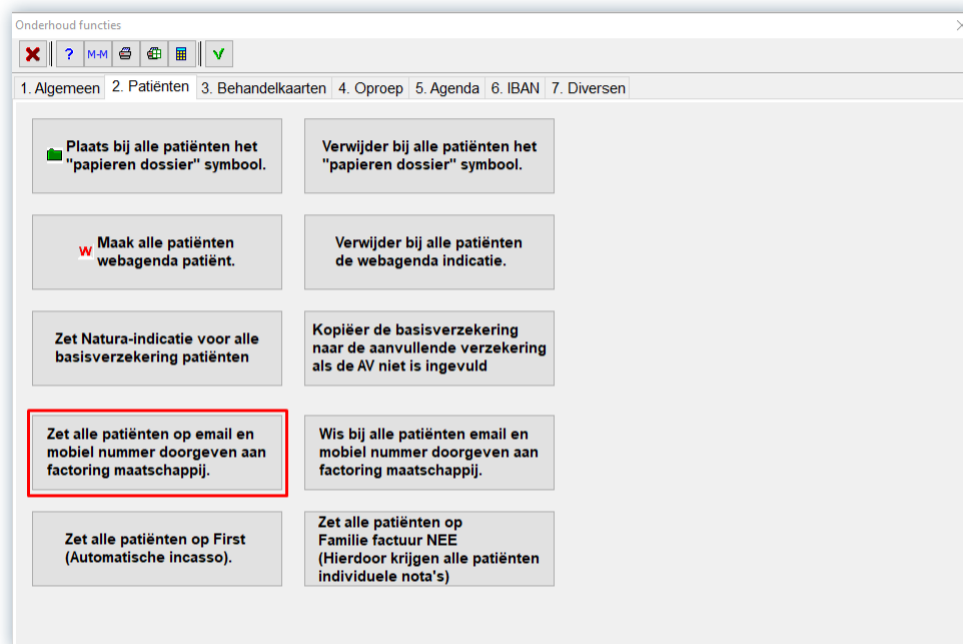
Onderhoud functies

? M-M V

1. Algemeen 2. Patiënten 3. Behandelkaarten 4. Oproep 5. Agenda 6. IBAN 7. Diversen

Plaats bij alle patiënten het "papieren dossier" symbool.

Verwijder bij alle patiënten het "papieren dossier" symbool.

W Maak alle patiënten webagenda patiënt.

Verwijder bij alle patiënten de webagenda indicatie.

Zet Natura-indicatie voor alle basisverzekering patiënten

Kopiëer de basisverzekering naar de aanvullende verzekering als de AV niet is ingevuld

Zet alle patiënten op email en mobiel nummer doorgeven aan factoring maatschappij.

Wis bij alle patiënten email en mobiel nummer doorgeven aan factoring maatschappij.

Zet alle patiënten op First (Automatische incasso).

Zet alle patiënten op Familie factuur NEE (Hierdoor krijgen alle patiënten individuele nota's)